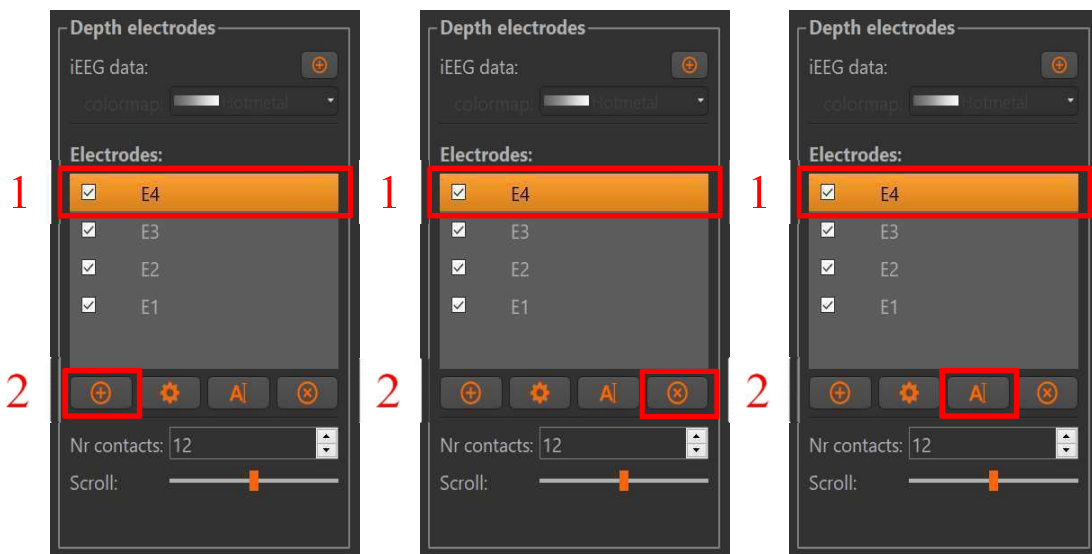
Depth electrodes
iEEG data:
colormap: Hotmetal
Electrodes:
1
E4
E3
E2
E1
2
Nr contacts: 12
Scroll:

Depth electrodes
iEEG data:
colormap: Hotmetal
Electrodes:
1
E4
E3
E2
E1
2
Nr contacts: 12
Scroll:

Depth electrodes
iEEG data:
colormap: Hotmetal
Electrodes:
1
E4
E3
E2
E1
2
Nr contacts: 12
Scroll: